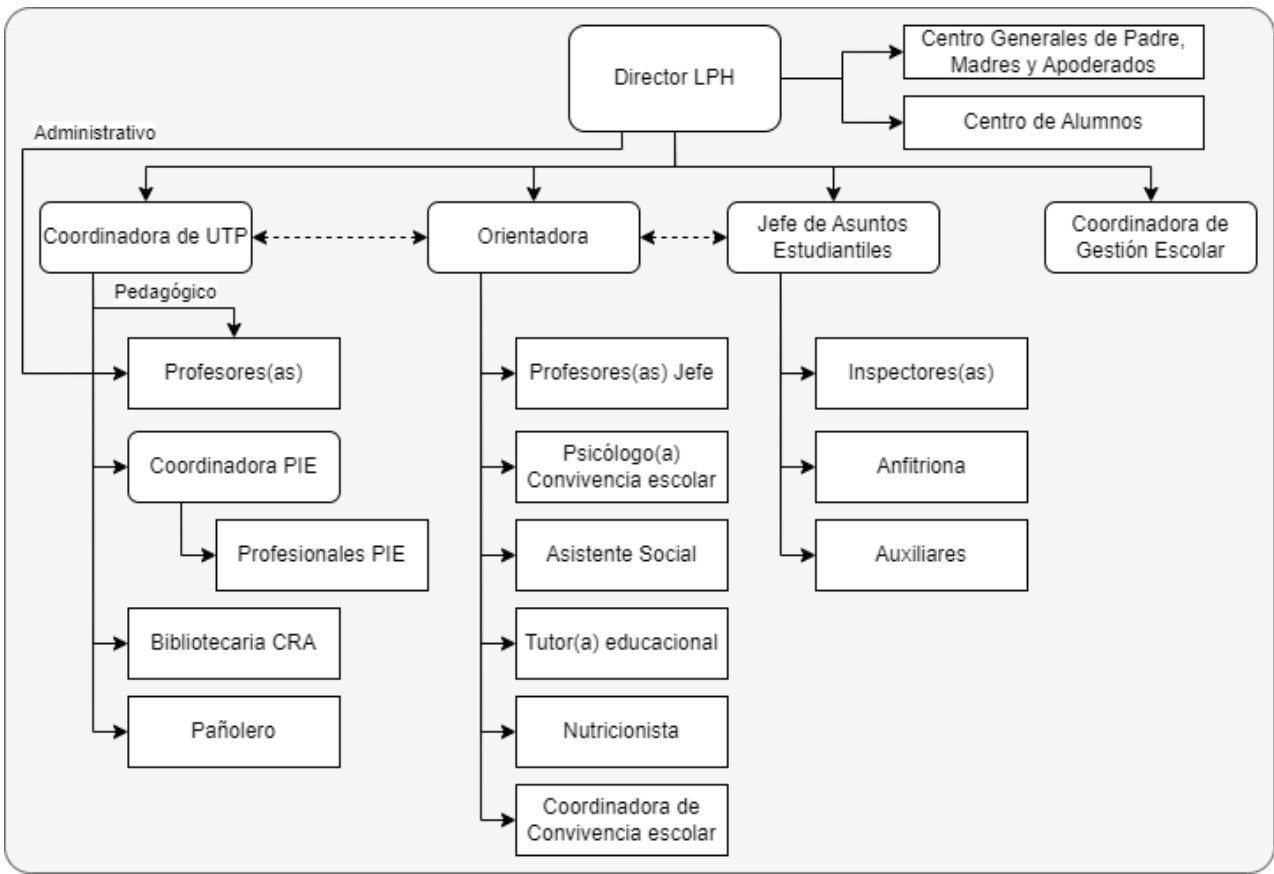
Director LPH

Centro Generales de Padre, Madres y Apoderados

Centro de Alumnos

Administrativo

Coordinadora de UTP

Orientadora

Jefe de Asuntos Estudiantiles

Coordinadora de Gestión Escolar

Pedagógico

Profesores(as)

Coordinadora PIE

Profesionales PIE

Bibliotecaria CRA

Pañolero

Profesores(as) Jefe

Psicólogo(a) Convivencia escolar

Asistente Social

Tutor(a) educacional

Nutricionista

Coordinadora de Convivencia escolar

Inspectores(as)

Anfitriona

Auxiliares